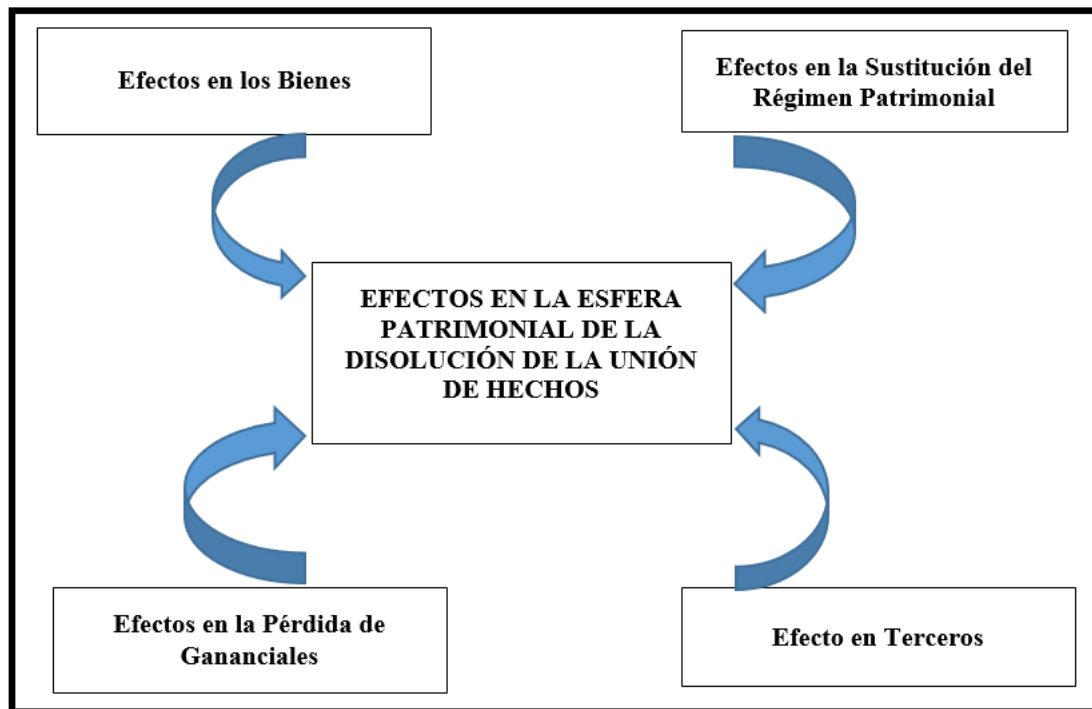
Efectos en los Bienes

Efectos en la Sustitución del Régimen Patrimonial

EFECTOS EN LA ESFERA PATRIMONIAL DE LA DISOLUCIÓN DE LA UNIÓN DE HECHOS

Efectos en la Pérdida de Gananciales

Efecto en Terceros